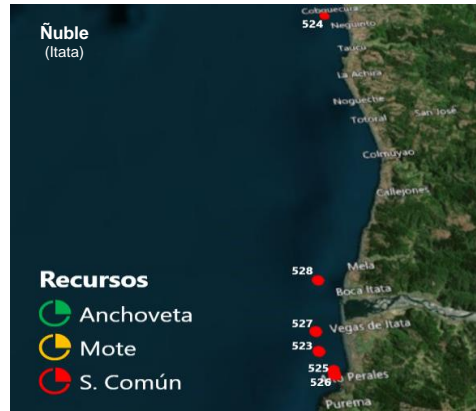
Ñuble
(Itata)

Cobquecura
524 Niguento
Taucú
La Achira
Nogueche
Totoral
San José
Colmuyao
Callejones
528
Mela
Boca Itata
527
Vegas de Itata
523
525
526
Perales
Purema

Recursos
Anchoveta
Mote
S. Común